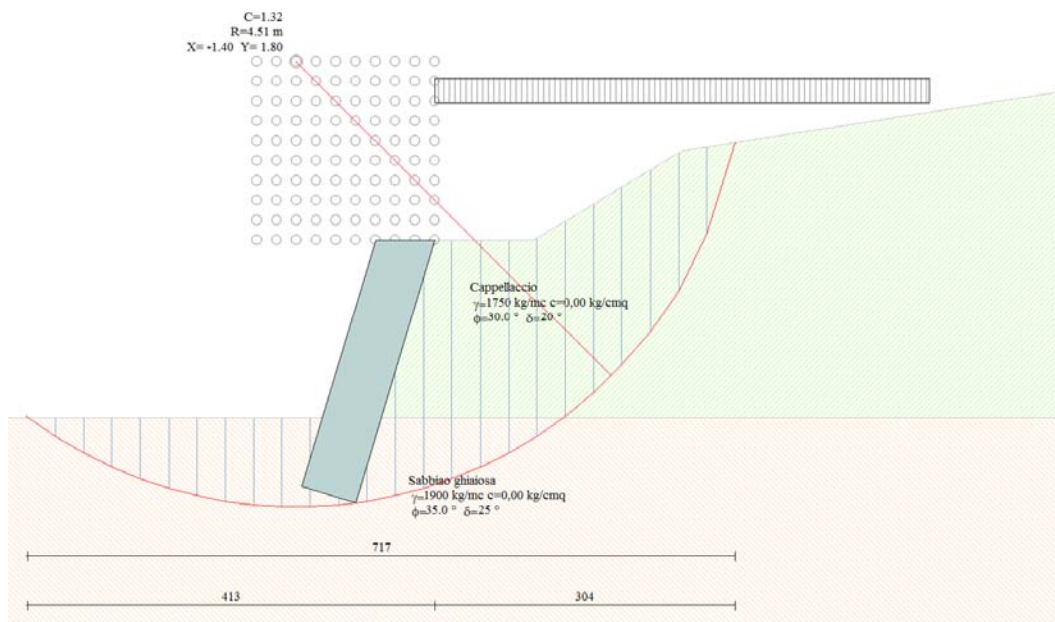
C=1.32
R=4.51 m
X= -1.40 Y= 1.80

Cappellaccio
$\gamma$=1750 kg/mc c=0,00 kg/cmq
$\phi$=30.0 ° $\delta$=20 °

Sabbiao ghiaiosa
$\gamma$=1900 kg/mc c=0,00 kg/cmq
$\phi$=35.0 ° $\delta$=25 °

717

413

304